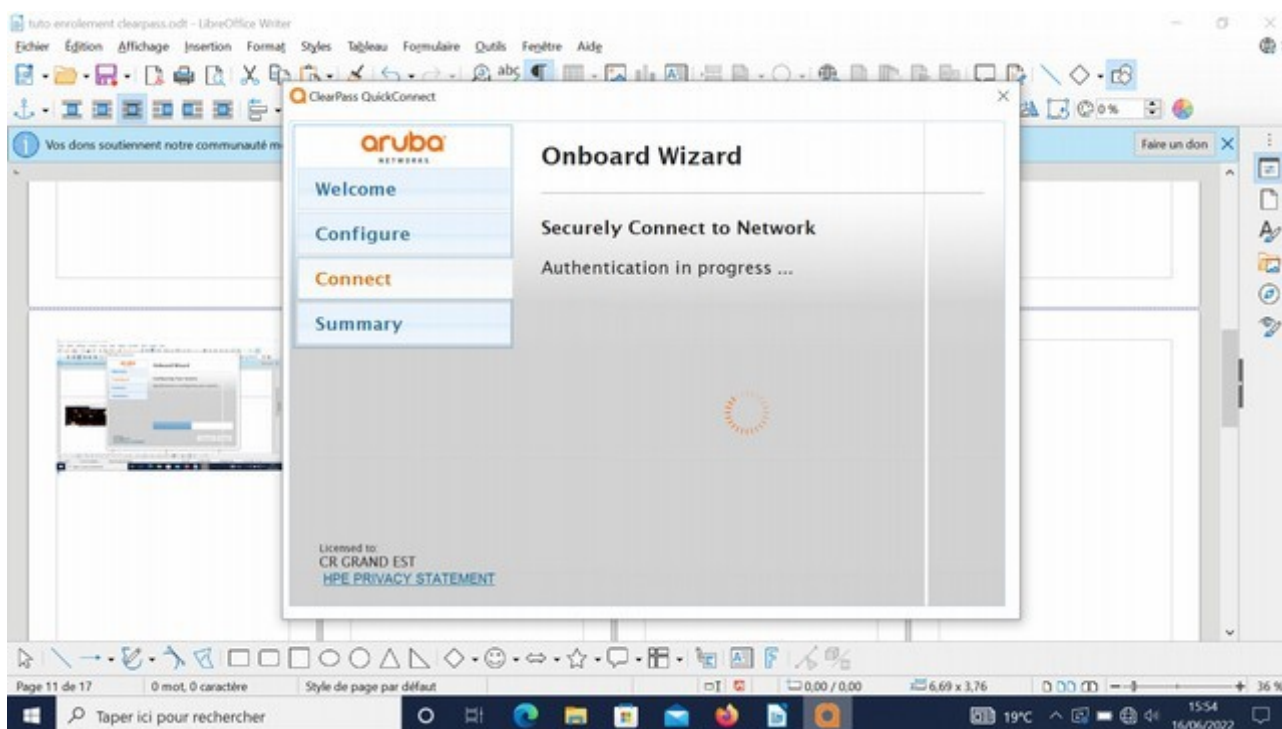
tuto enrolement clearpass.odt - LibreOffice Writer

Fichier Édition Affichage Insertion Format Styles Tableau Formulaire Outils Fenêtre Aide

Vos dons soutiennent notre communauté m

Faire un don

ClearPass QuickConnect

aruba NETWORKS

Welcome

Configure

Connect

Summary

Onboard Wizard

Securely Connect to Network

Authentication in progress ...

Licensed to:
CR GRAND EST
HPE PRIVACY STATEMENT

Page 11 de 17 0 mot, 0 caractère Style de page par défaut 0,00 / 0,00 6,69 x 3,76 36 %

Taper ici pour rechercher

19°C 15:54 16/06/2022